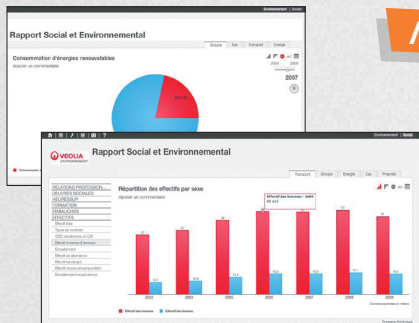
Environnement | Social

Rapport Social et Environnemental

Groupe | Eau | Transport | Energie

Consommation d'énergies renouvelables

Ajouter un commentaire

2007

Environnement | Social

VEOLIA

Rapport Social et Environnemental

Transport | Groupe | Energie | Eau | Propreté

RELATIONS PROFESSION...
OEUVRES SOCIALES
HELPEDSUP
FORMATION
EMBAUCHES
EFFECTIFS
Effectif total
Types de contrats
CDD transformés en CDI
Effectif hommes & femmes
Encadrement
Effectif en alternance
Effectif handicapé
Effectif travailleur
Effectif moyen

Répartition des effectifs par sexe

Ajouter un commentaire

Effectif des hommes - 2005

2003 | 2004 | 2005 | 2006 | 2007 | 2008 | 2009

Effectif des hommes | Effectif des femmes